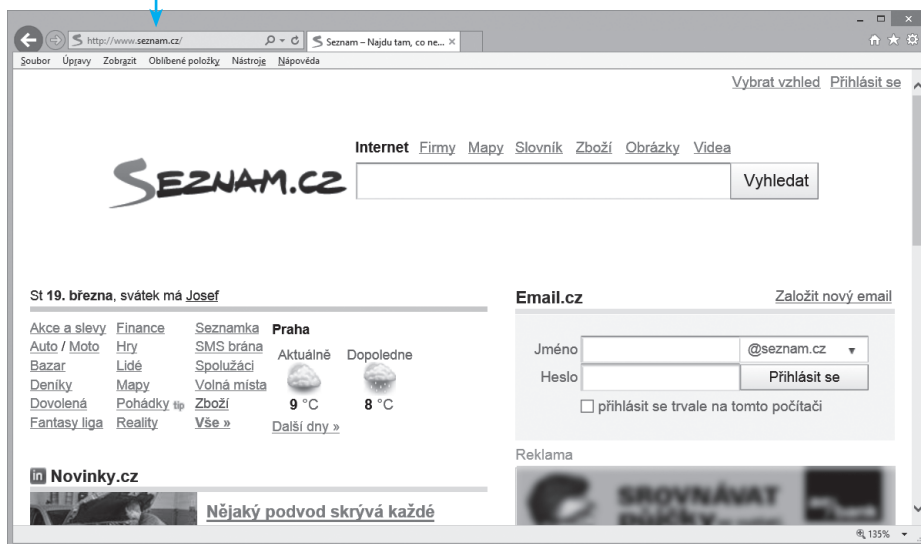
http://www.seznam.cz/
Seznam – Najdu tam, co ne... ×

Soubor Úpravy Zobrazit Oblíbené položky Nástroje Nápověda

Vybrat vzhled Přihlásit se

Internet Firmy Mapy Slovník Zboží Obrázky Videa

SEZNAM.CZ

Vyhledat

St 19. března, svátek má Josef

Akce a slevy Finance Seznamka Praha
Auto / Moto Hry SMS brána
Bazar Lidé Spolužáci
Deníky Mapy Volná místa
Dovolená Pohádky tip Zboží
Fantasy liga Reality Vše »

Aktuálně Dopoledne
9 °C 8 °C
Další dny »

Email.cz Založit nový email

Jméno @seznam.cz
Heslo Přihlásit se
přihlásit se trvale na tomto počítači

Reklama

SROVNÁVAT

Novinky.cz

Nějaký podvod skrývá každé

135%